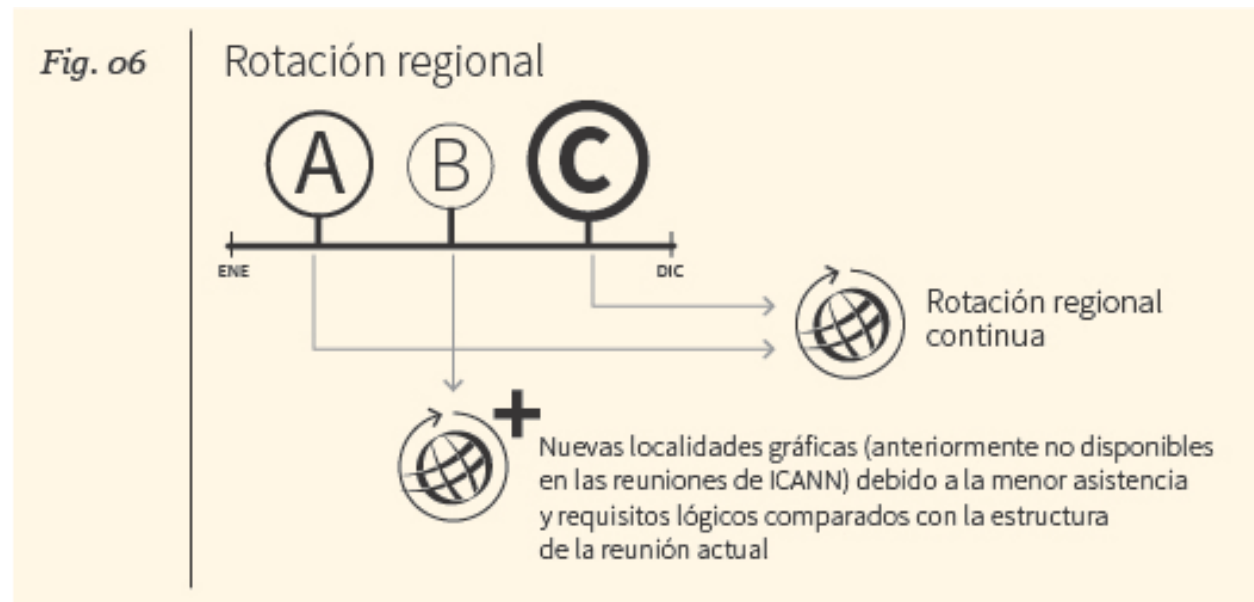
Fig. 06

Rotación regional

A

B

C

ENE

DIC

Rotación regional continua

Nuevas localidades gráficas (anteriormente no disponibles en las reuniones de ICANN) debido a la menor asistencia y requisitos lógicos comparados con la estructura de la reunión actual